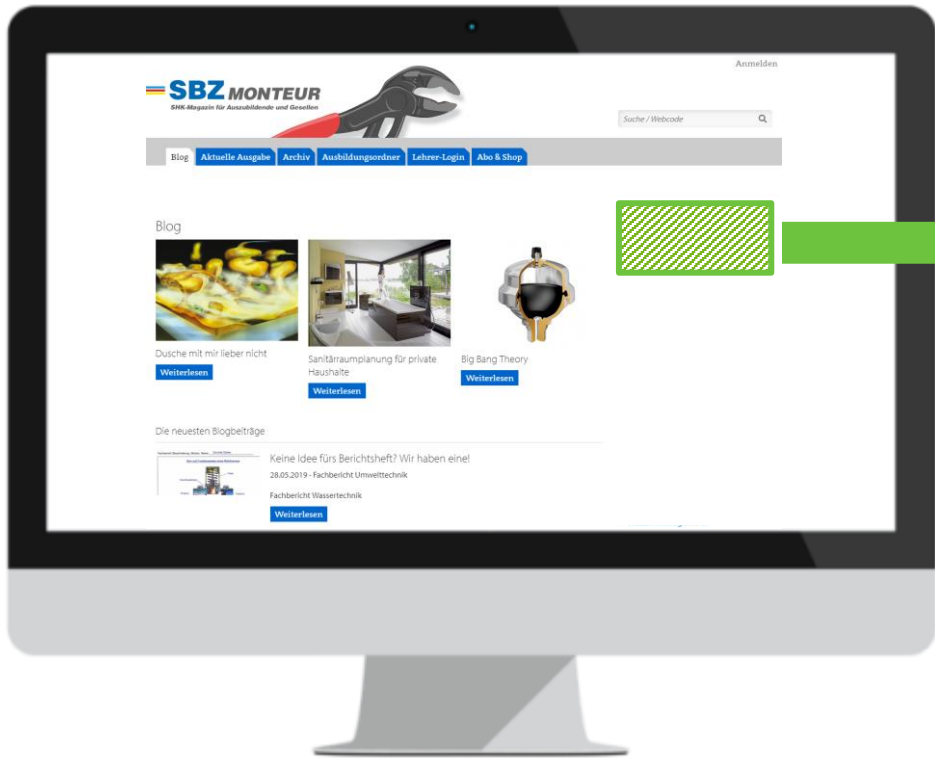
Anmelden

SBZ MONTEUR
SHK-Magazin für Auszubildende und Gesellen

Suche / Webcode

Blog | Aktuelle Ausgabe | Archiv | Ausbildungsordner | Lehrer-Login | Abo & Shop

Blog

Dusche mit mir lieber nicht
Weiterlesen

Sanitärraumplanung für private Haushalte
Weiterlesen

Big Bang Theory
Weiterlesen

Die neuesten Blogbeiträge

Keine Idee fürs Berichtsheft? Wir haben eine!
28.05.2019 - Fachbericht Umwelttechnik

Fachbericht Wassertechnik
Weiterlesen